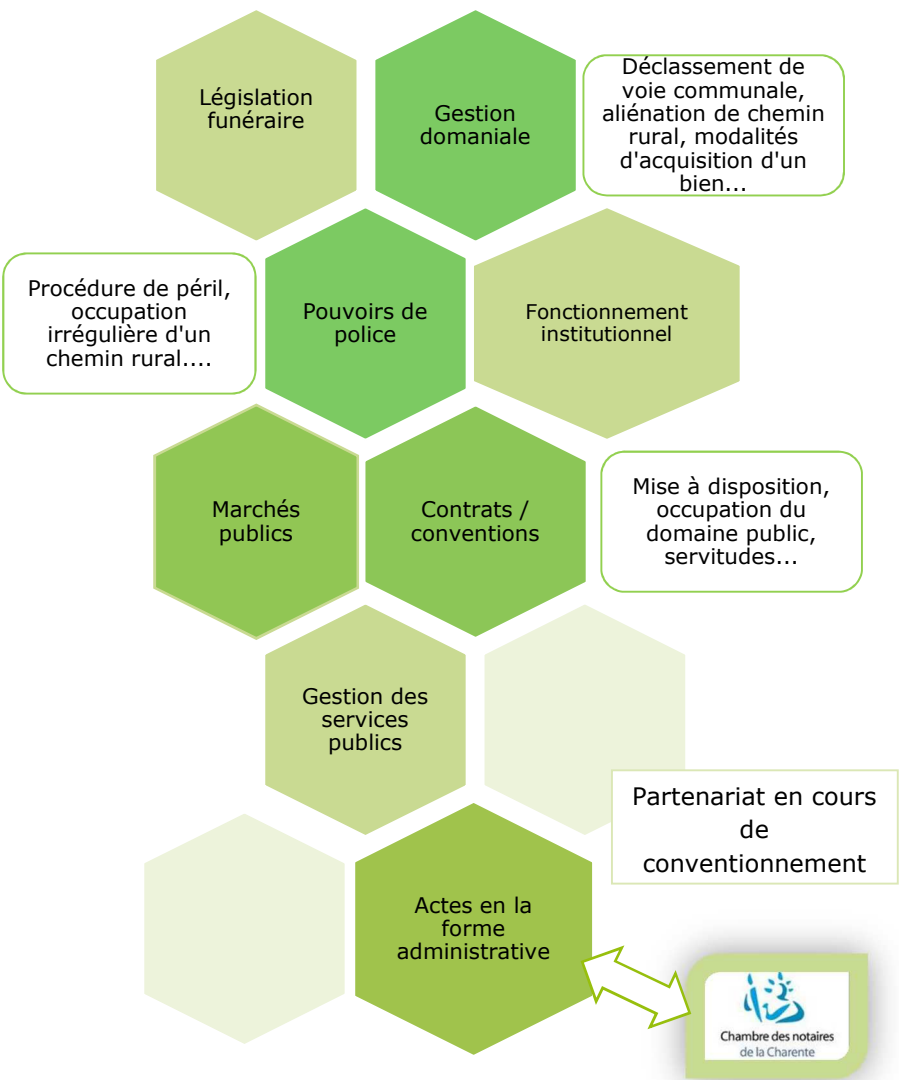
Législation funéraire

Gestion domaniale

Déclassement de voie communale, aliénation de chemin rural, modalités d'acquisition d'un bien...

Procédure de péril, occupation irrégulière d'un chemin rural....

Pouvoirs de police

Fonctionnement institutionnel

Marchés publics

Contrats / conventions

Mise à disposition, occupation du domaine public, servitudes...

Gestion des services publics

Partenariat en cours de conventionnement

Actes en la forme administrative

Chambre des notaires de la Charente